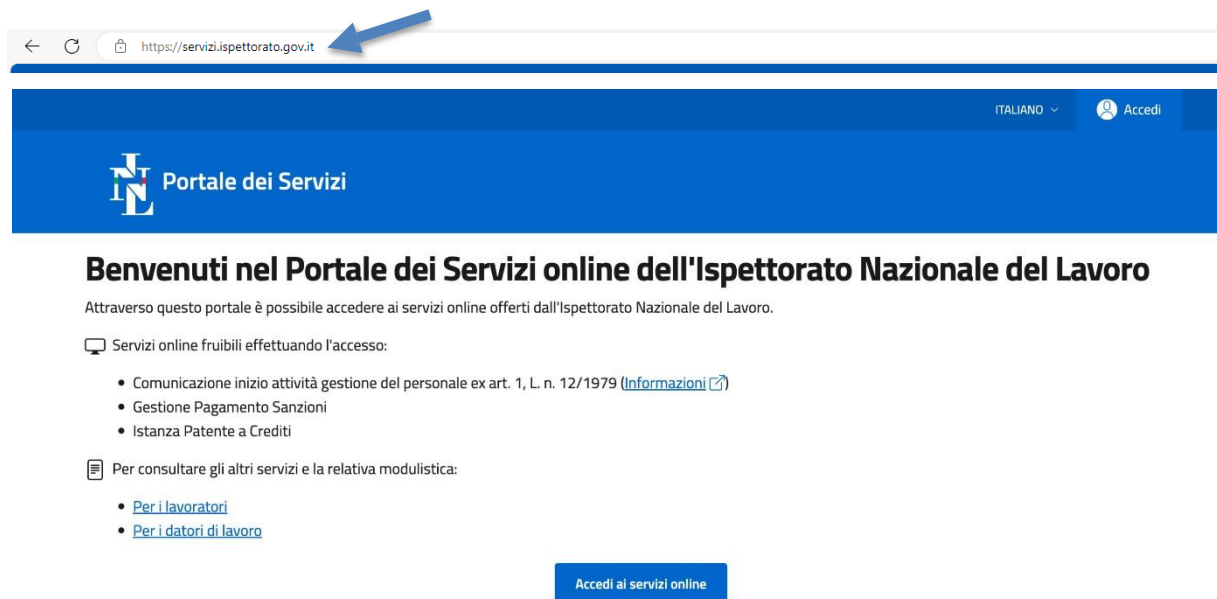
https://servizi.ispettorato.gov.it

ITALIANO
Accedi

INL
Portale dei Servizi

Benvenuti nel Portale dei Servizi online dell'Ispettorato Nazionale del Lavoro

Attraverso questo portale è possibile accedere ai servizi online offerti dall'Ispettorato Nazionale del Lavoro.

Servizi online fruibili effettuando l'accesso:

- Comunicazione inizio attività gestione del personale ex art. 1, L. n. 12/1979 (Informazioni)
- Gestione Pagamento Sanzioni
- Istanza Patente a Crediti

Per consultare gli altri servizi e la relativa modulistica:

- Per i lavoratori
- Per i datori di lavoro

Accedi ai servizi online